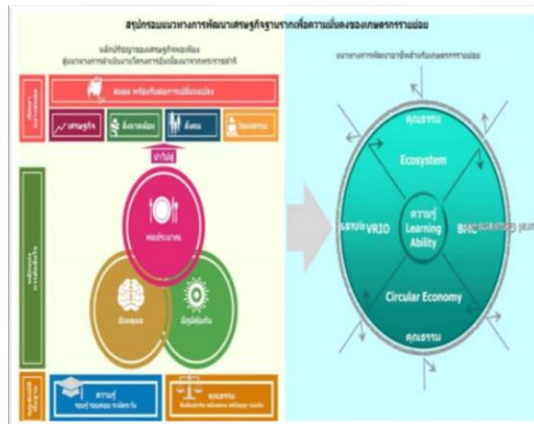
สรุปกรอบแนวทางการพัฒนาเศรษฐกิจฐานรากเพื่อความมั่นคงของเกษตรกรรายย่อย

หลักปรัชญาของเศรษฐกิจพอเพียง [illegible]

สมดุล พร้อมรับต่อการเปลี่ยนแปลง

เศรษฐกิจ

สิ่งแวดล้อม

สังคม

วัฒนธรรม

นำไปสู่

พอประมาณ

มีเหตุผล

มีภูมิคุ้มกัน

ความรู้

คุณธรรม

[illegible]

คุณธรรม

Ecosystem

ความรู้

Learning Ability

VRIO

BIO

Circular Economy

คุณธรรม